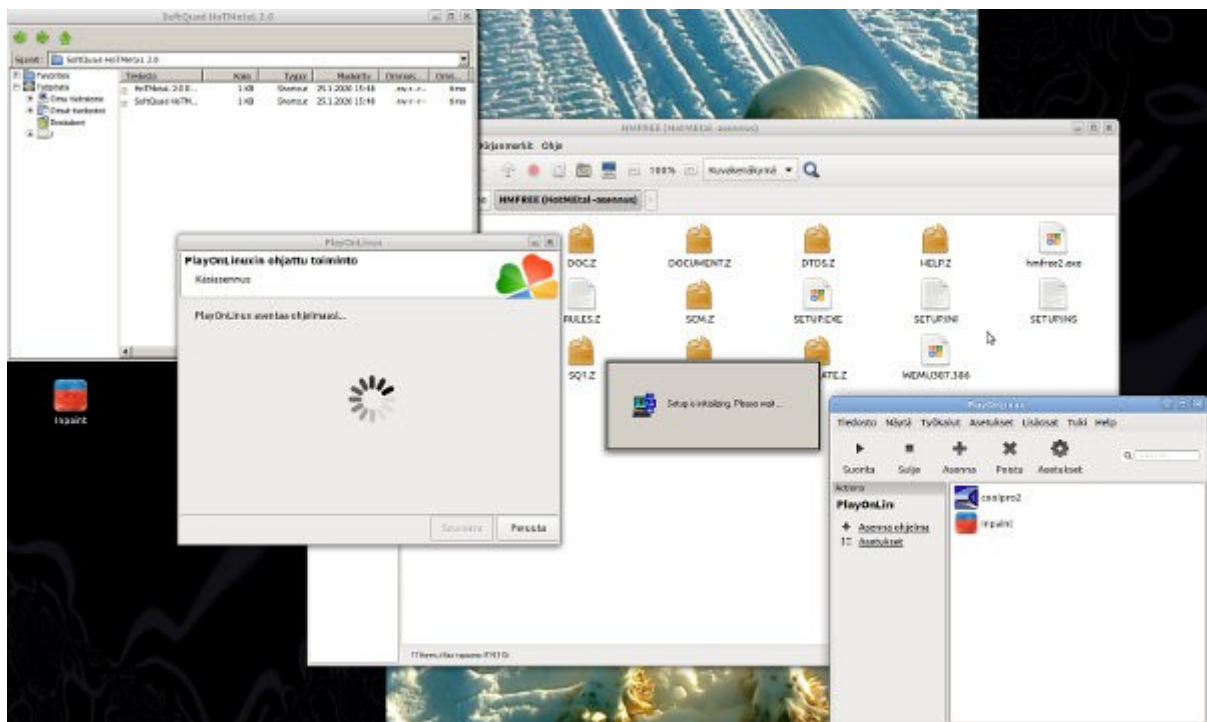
SoftQuad HoTMetaL 2.0

Sijainti: SoftQuad HoTMetaL 2.0

| Tiedosto | Koko | Tyyppi | Muokattu | Oikeudet | Omi... |
|---|---|---|---|---|---|
| HoTMetaL 2.0.0... | 1 KB | Shortcut | 25.1.2008 15:48 | -rw-r--r-- | timo |
| SoftQuad HoTM... | 1 KB | Shortcut | 25.1.2008 15:48 | -rw-r--r-- | timo |

Favorites
Työpöytä
Oma tiedostot
Omat kuvat
Desktop

HMFREE (HotMetal-asennus)

Kirjanmerkit Ohje

100% Kuvakenäkymä

HMFREE (HotMetal-asennus)

DOC.Z DOCUMENT.Z DTDS.Z HELP.Z hmfree2.exe
RULES.Z SCM.Z SETUP.EXE SETUP.INI SETUP.INS
SQ1.Z ATE.Z WEMU387.386

77 kohdetta, tilaa vapaana: 8,9 GB

Setup is initializing. Please wait...

PlayOnLinux

PlayOnLinuxin ohjattu toiminto
Käsiasennus

PlayOnLinux asentaa ohjelmaasi...

Seuraava Peruuta

Inpaint

PlayOnLinux

Tiedosto Näytä Työkalut Asetukset Lisäosat Tuki Help

Suorita Sulje Asenna Poista Asetukset

Actions
PlayOnLin
Asenna ohjelma
Asetukset

coolpro2
inpaint